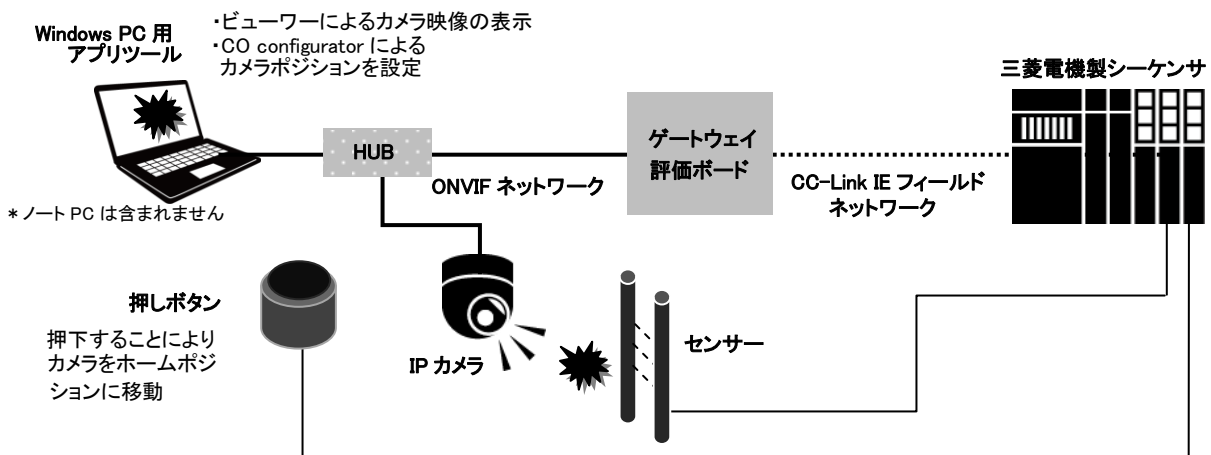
Windows PC 用
アプリツール

・ビューワーによるカメラ映像の表示
・CO configurator による
カメラポジションを設定

三菱電機製シーケンサ

HUB

ゲートウェイ
評価ボード

ONVIF ネットワーク

CC-Link IE フィールド
ネットワーク

＊ノート PC は含まれません

押しボタン

押下することにより
カメラをホームポジションに移動

IP カメラ

センサー